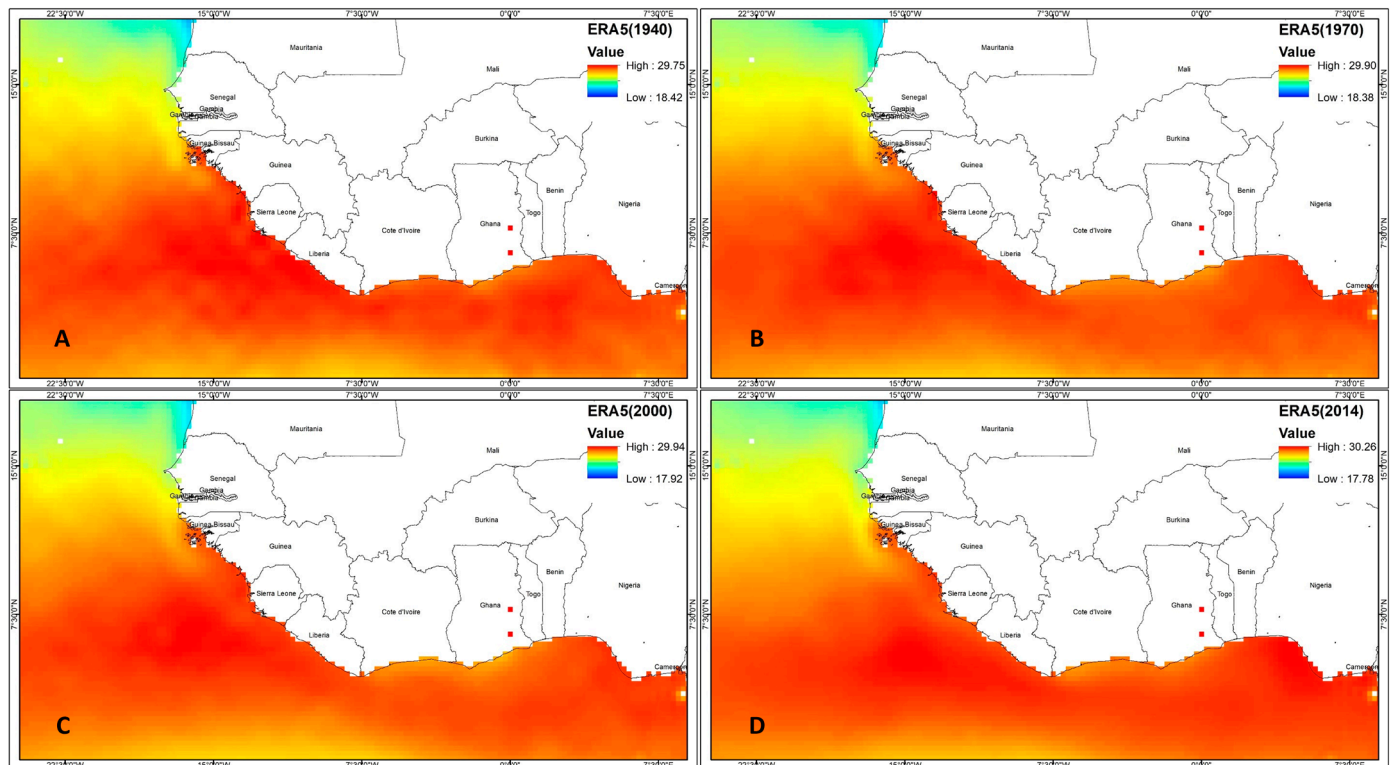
22°30'0"W 15°0'0"W 7°30'0"W 0°0'0" 7°30'0"E

ERA5(1940)
Value
High : 29.75
Low : 18.42

Mauritania
Mali
Senegal
Gambia
Gambia
Guinea Bissau
Guinea
Burkina
Sierra Leone
Liberia
Cote d'Ivoire
Ghana
Togo
Benin
Nigeria
Cameroon

15°0'0"N
7°30'0"N

A

22°30'0"W 15°0'0"W 7°30'0"W 0°0'0" 7°30'0"E

ERA5(1970)
Value
High : 29.90
Low : 18.38

Mauritania
Mali
Senegal
Gambia
Gambia
Guinea Bissau
Guinea
Burkina
Sierra Leone
Liberia
Cote d'Ivoire
Ghana
Togo
Benin
Nigeria
Cameroon

15°0'0"N
7°30'0"N

B

22°30'0"W 15°0'0"W 7°30'0"W 0°0'0" 7°30'0"E

ERA5(2000)
Value
High : 29.94
Low : 17.92

Mauritania
Mali
Senegal
Gambia
Gambia
Guinea Bissau
Guinea
Burkina
Sierra Leone
Liberia
Cote d'Ivoire
Ghana
Togo
Benin
Nigeria
Cameroon

15°0'0"N
7°30'0"N

C

22°30'0"W 15°0'0"W 7°30'0"W 0°0'0" 7°30'0"E

ERA5(2014)
Value
High : 30.26
Low : 17.78

Mauritania
Mali
Senegal
Gambia
Gambia
Guinea Bissau
Guinea
Burkina
Sierra Leone
Liberia
Cote d'Ivoire
Ghana
Togo
Benin
Nigeria
Cameroon

15°0'0"N
7°30'0"N

D

22°30'0"W 15°0'0"W 7°30'0"W 0°0'0" 7°30'0"E